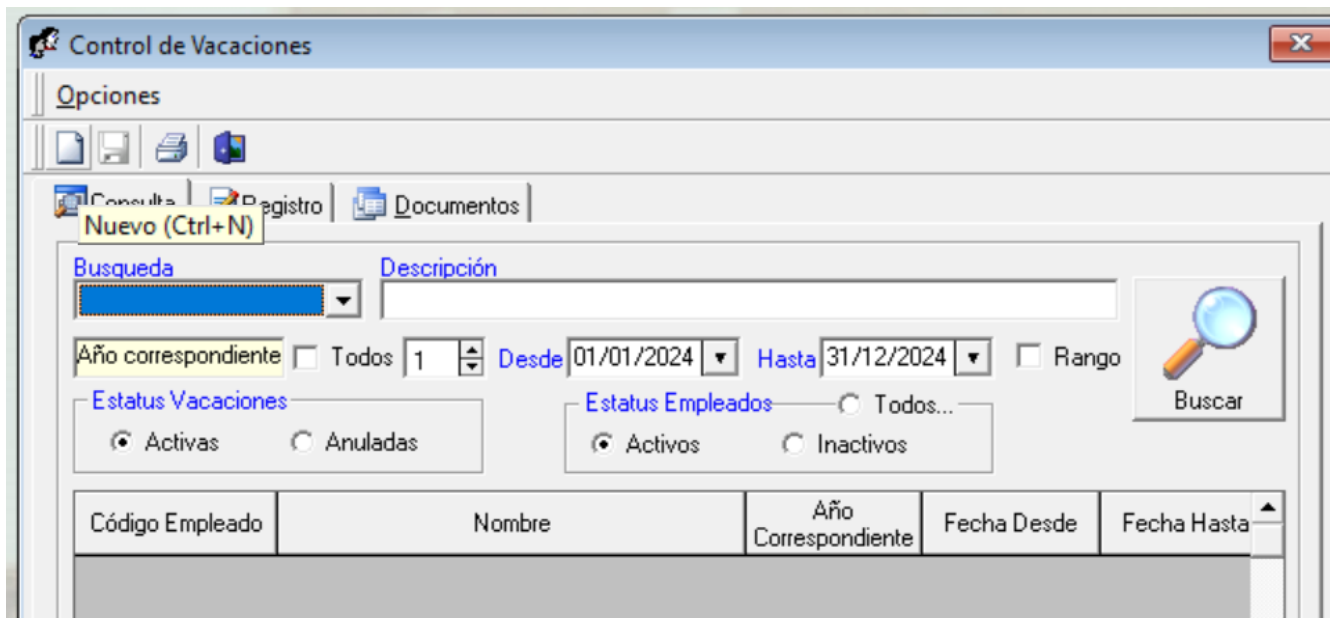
Control de Vacaciones

Opciones

Consulta | Registro | Documentos
Nuevo (Ctrl+N)

Busqueda
Descripción

Año correspondiente Todos 1 Desde 01/01/2024 Hasta 31/12/2024 Rango

Buscar

Estatus Vacaciones
Activas Anuladas

Estatus Empleados Todos...
Activos Inactivos

| Código Empleado | Nombre | Año Correspondiente | Fecha Desde | Fecha Hasta |
|---|---|---|---|---|